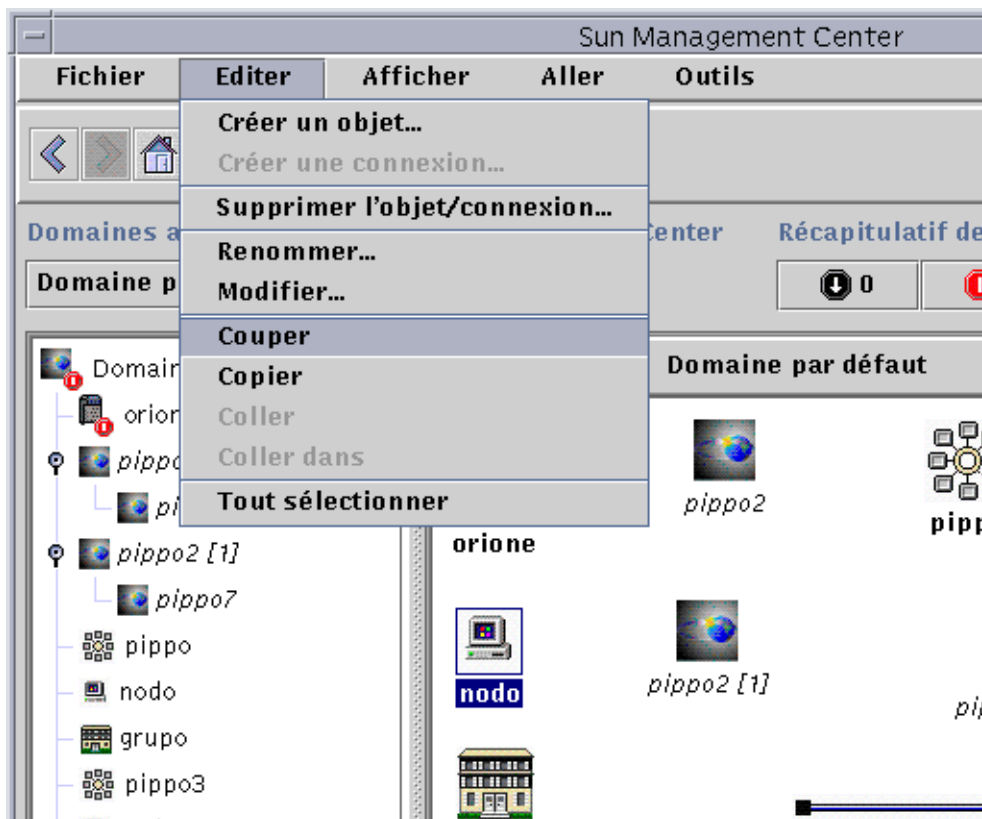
Sun Management Center

Fichier Editer Afficher Aller Outils

Créer un objet...
Créer une connexion...
Supprimer l'objet/connexion...
Renommer...
Modifier...
Couper
Copier
Coller
Coller dans
Tout sélectionner

Domaines a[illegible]
Center
Récapitulatif de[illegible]
Domaine p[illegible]
0

Domain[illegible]
orion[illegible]
pippo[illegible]
pi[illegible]
pippo2 [1]
pippo7
pippo
nodo
grupo
pippo3

Domaine par défaut
pippo2
pipp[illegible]
orione
nodo
pippo2 [1]
pi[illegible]